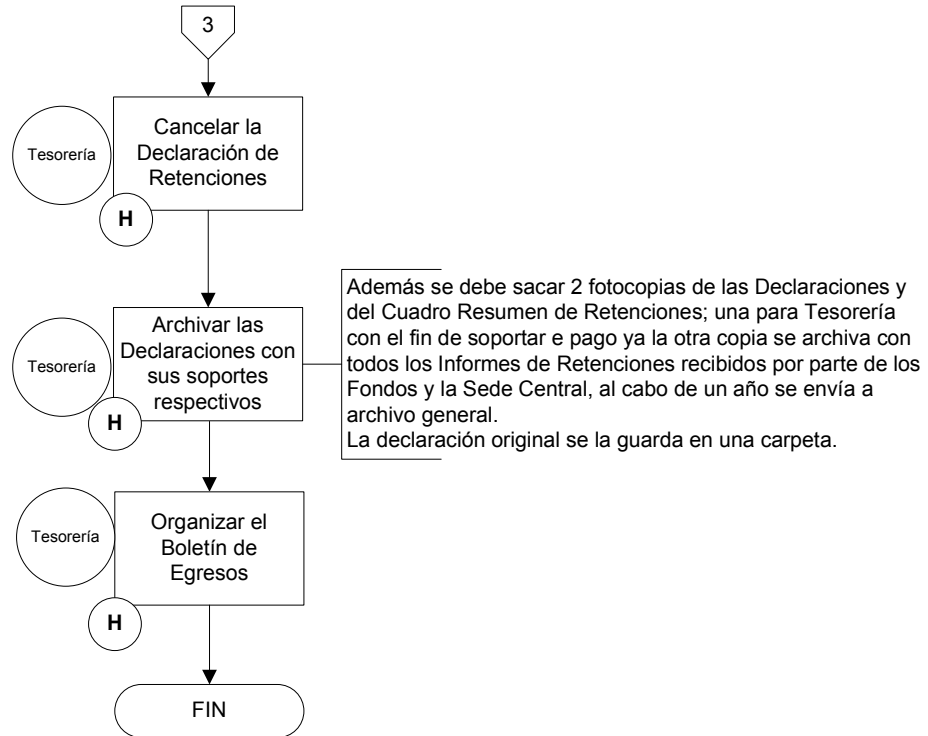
3

Tesorería

Cancelar la Declaración de Retenciones

H

Tesorería

Archivar las Declaraciones con sus soportes respectivos

H

Además se debe sacar 2 fotocopias de las Declaraciones y del Cuadro Resumen de Retenciones; una para Tesorería con el fin de soportar e pago ya la otra copia se archiva con todos los Informes de Retenciones recibidos por parte de los Fondos y la Sede Central, al cabo de un año se envía a archivo general.
La declaración original se la guarda en una carpeta.

Tesorería

Organizar el Boletín de Egresos

H

FIN